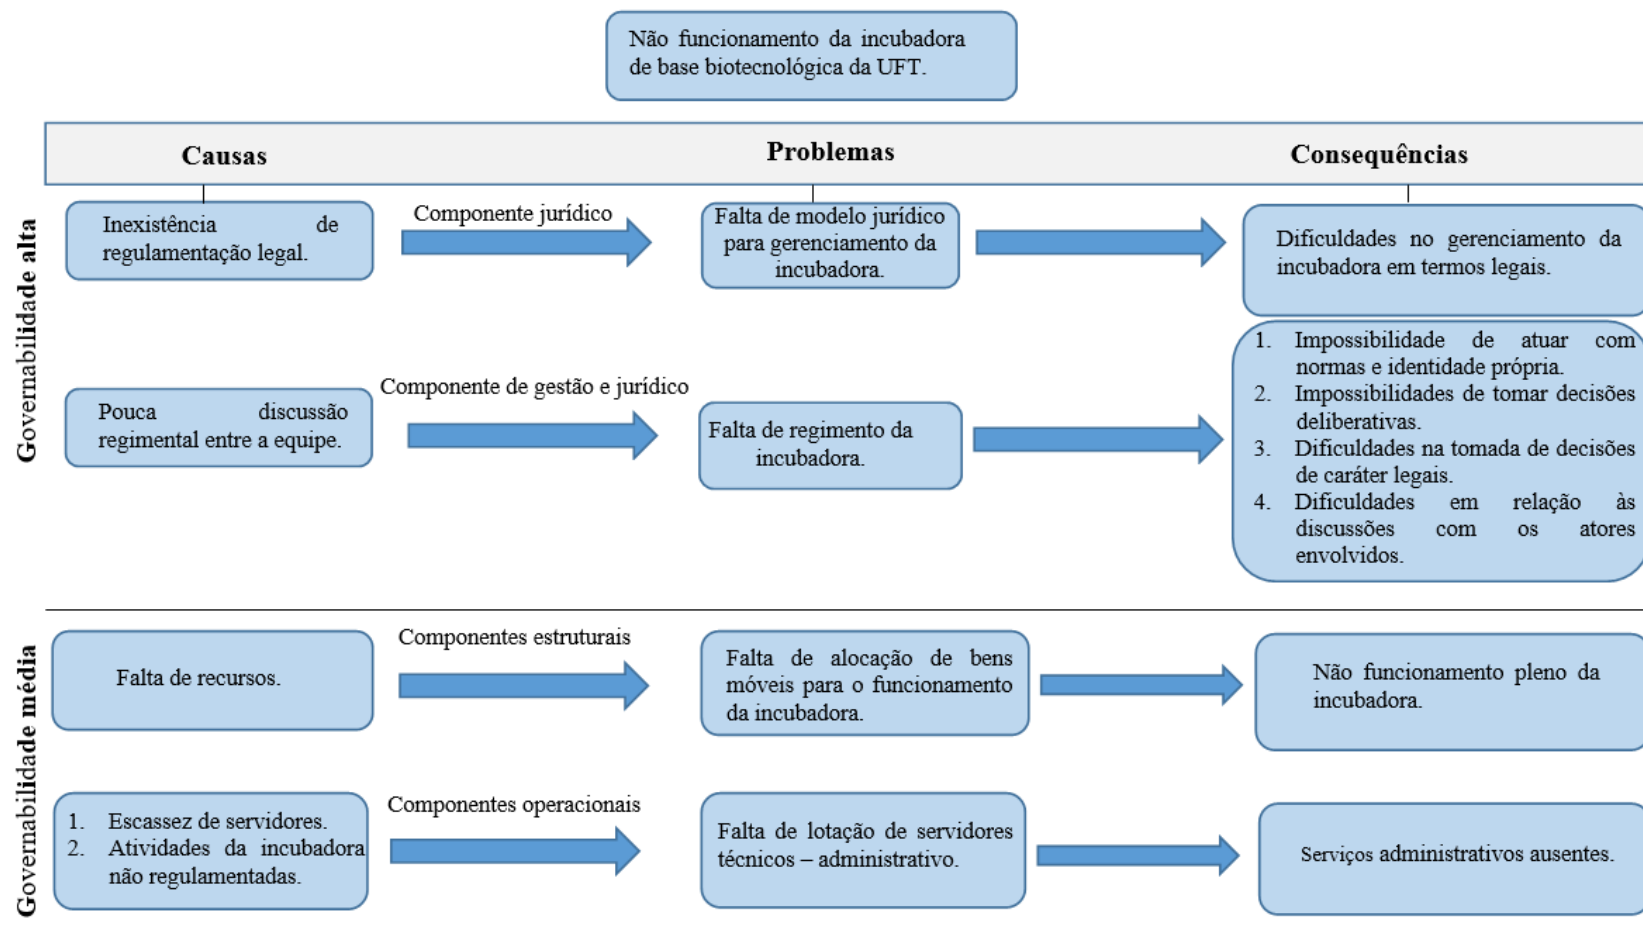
Não funcionamento da incubadora de base biotecnológica da UFT.

Causas

Problemas

Consequências

Governabilidade alta

Inexistência de regulamentação legal.

Componente jurídico

Falta de modelo jurídico para gerenciamento da incubadora.

Dificuldades no gerenciamento da incubadora em termos legais.

Pouca discussão regimental entre a equipe.

Componente de gestão e jurídico

Falta de regimento da incubadora.

1. Impossibilidade de atuar com normas e identidade própria.
2. Impossibilidades de tomar decisões deliberativas.
3. Dificuldades na tomada de decisões de caráter legais.
4. Dificuldades em relação às discussões com os atores envolvidos.

Governabilidade média

Falta de recursos.

Componentes estruturais

Falta de alocação de bens móveis para o funcionamento da incubadora.

Não funcionamento pleno da incubadora.

1. Escassez de servidores.
2. Atividades da incubadora não regulamentadas.

Componentes operacionais

Falta de lotação de servidores técnicos – administrativo.

Serviços administrativos ausentes.